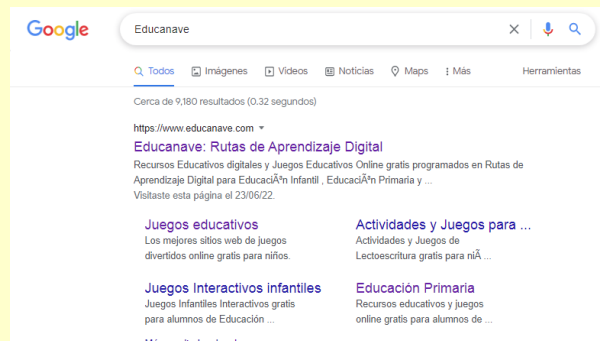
Google

Educanave

Todos Imágenes Videos Noticias Maps Más Herramientas

Cerca de 9,180 resultados (0.32 segundos)

https://www.educanave.com

Educanave: Rutas de Aprendizaje Digital

Recursos Educativos digitales y Juegos Educativos Online gratis programados en Rutas de Aprendizaje Digital para EducaciÃ³n Infantil , EducaciÃ³n Primaria y ...

Visitaste esta página el 23/06/22.

Juegos educativos
Los mejores sitios web de juegos divertidos online gratis para niños.

Actividades y Juegos para ...
Actividades y Juegos de Lectoescritura gratis para niÃ ...

Juegos Interactivos infantiles
Juegos Infantiles Interactivos gratis para alumnos de Educación ...

Educación Primaria
Recursos educativos y juegos online gratis para alumnos de ...

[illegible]